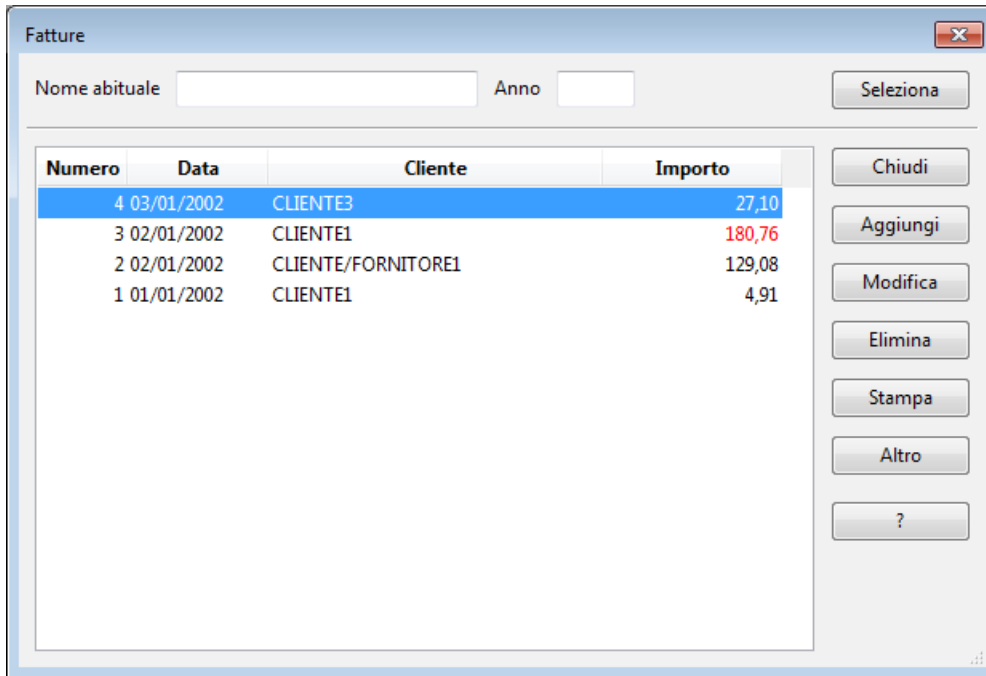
Fatture

Nome abituale

Anno

Seleziona

| Numero | Data | Cliente | Importo |
|---|---|---|---|
| 4 | 03/01/2002 | CLIENTE3 | 27,10 |
| 3 | 02/01/2002 | CLIENTE1 | 180,76 |
| 2 | 02/01/2002 | CLIENTE/FORNITORE1 | 129,08 |
| 1 | 01/01/2002 | CLIENTE1 | 4,91 |

Chiudi

Aggiungi

Modifica

Elimina

Stampa

Altro

?